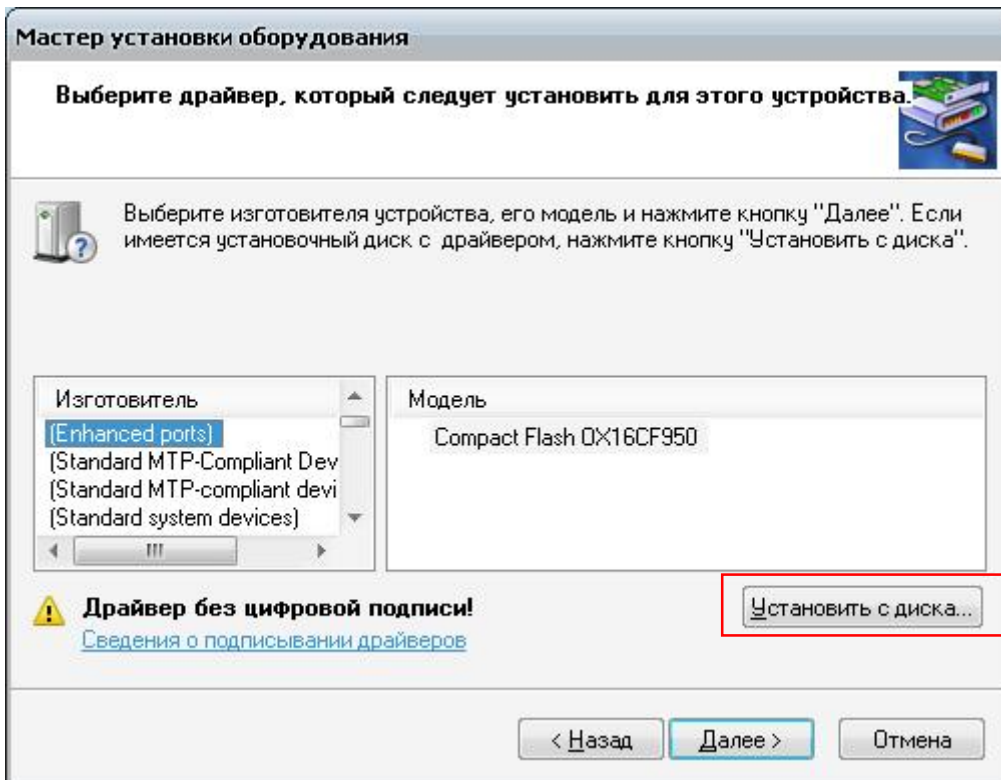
Мастер установки оборудования

Выберите драйвер, который следует установить для этого устройства.

Выберите изготовителя устройства, его модель и нажмите кнопку "Далее". Если имеется установочный диск с драйвером, нажмите кнопку "Установить с диска".

Изготовитель
(Enhanced ports)
(Standard MTP-Compliant Dev
(Standard MTP-compliant devi
(Standard system devices)

Модель
Compact Flash OX16CF950

Драйвер без цифровой подписи!
Сведения о подписывании драйверов

Установить с диска...

< Назад
Далее >
Отмена